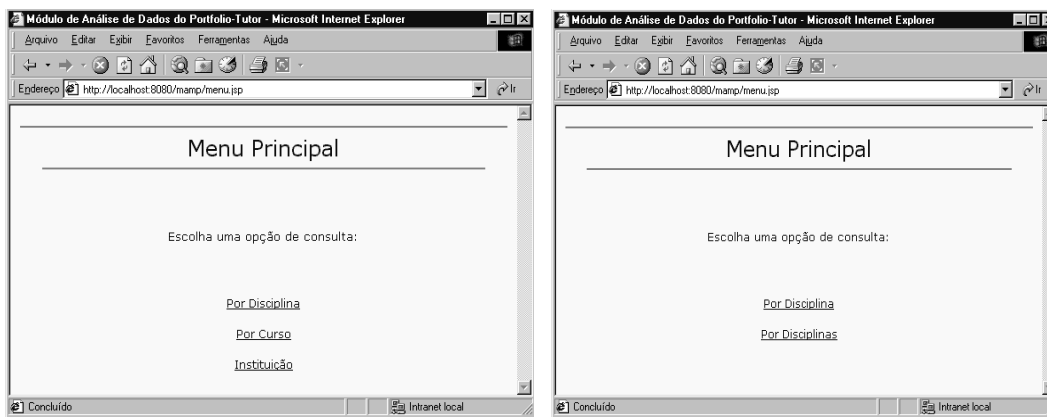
Módulo de Análise de Dados do Portfolio-Tutor - Microsoft Internet Explorer

Arquivo Editar Exibir Favoritos Ferramentas Ajuda

Endereço http://localhost:8080/mamp/menu.jsp

Ir

Menu Principal

Escolha uma opção de consulta:

Por Disciplina

Por Curso

Instituição

Concluído

Intranet local

Módulo de Análise de Dados do Portfolio-Tutor - Microsoft Internet Explorer

Arquivo Editar Exibir Favoritos Ferramentas Ajuda

Endereço http://localhost:8080/mamp/menu.jsp

Ir

Menu Principal

Escolha uma opção de consulta:

Por Disciplina

Por Disciplinas

Concluído

Intranet local